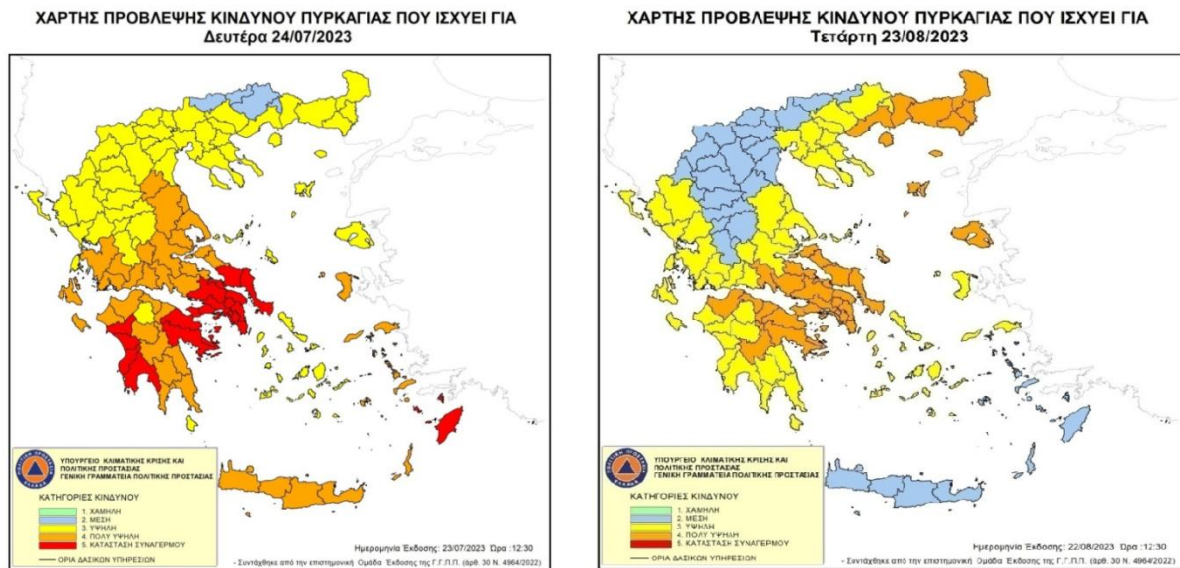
ΧΑΡΤΗΣ ΠΡΟΒΛΕΨΗΣ ΚΙΝΔΥΝΟΥ ΠΥΡΚΑΓΙΑΣ ΠΟΥ ΙΣΧΥΕΙ ΓΙΑ
Δευτέρα 24/07/2023

ΥΠΟΥΡΓΕΙΟ ΚΛΙΜΑΤΙΚΗΣ ΚΡΙΣΗΣ ΚΑΙ ΠΟΛΙΤΙΚΗΣ ΠΡΟΣΤΑΣΙΑΣ
ΓΕΝΙΚΗ ΓΡΑΜΜΑΤΕΙΑ ΠΟΛΙΤΙΚΗΣ ΠΡΟΣΤΑΣΙΑΣ

ΚΑΤΗΓΟΡΙΕΣ ΚΙΝΔΥΝΟΥ
1. ΧΑΜΗΛΗ
2. ΜΕΣΗ
3. ΥΨΗΛΗ
4. ΠΟΛΥ ΥΨΗΛΗ
5. ΚΑΤΑΣΤΑΣΗ ΣΥΝΑΓΕΡΜΟΥ
ΟΡΙΑ ΔΑΣΙΚΩΝ ΥΠΗΡΕΣΙΩΝ

Ημερομηνία Έκδοσης: 23/07/2023 Ώρα :12:30
- Συντάχθηκε από την επιστημονική Ομάδα Έκδοσης της Γ.Γ.Π.Π. (άρθ. 30 Ν. 4964/2022)

ΧΑΡΤΗΣ ΠΡΟΒΛΕΨΗΣ ΚΙΝΔΥΝΟΥ ΠΥΡΚΑΓΙΑΣ ΠΟΥ ΙΣΧΥΕΙ ΓΙΑ
Τετάρτη 23/08/2023

ΥΠΟΥΡΓΕΙΟ ΚΛΙΜΑΤΙΚΗΣ ΚΡΙΣΗΣ ΚΑΙ ΠΟΛΙΤΙΚΗΣ ΠΡΟΣΤΑΣΙΑΣ
ΓΕΝΙΚΗ ΓΡΑΜΜΑΤΕΙΑ ΠΟΛΙΤΙΚΗΣ ΠΡΟΣΤΑΣΙΑΣ

ΚΑΤΗΓΟΡΙΕΣ ΚΙΝΔΥΝΟΥ
1. ΧΑΜΗΛΗ
2. ΜΕΣΗ
3. ΥΨΗΛΗ
4. ΠΟΛΥ ΥΨΗΛΗ
5. ΚΑΤΑΣΤΑΣΗ ΣΥΝΑΓΕΡΜΟΥ
ΟΡΙΑ ΔΑΣΙΚΩΝ ΥΠΗΡΕΣΙΩΝ

Ημερομηνία Έκδοσης: 22/08/2023 Ώρα :12:30
- Συντάχθηκε από την επιστημονική Ομάδα Έκδοσης της Γ.Γ.Π.Π. (άρθ. 30 Ν. 4964/2022)